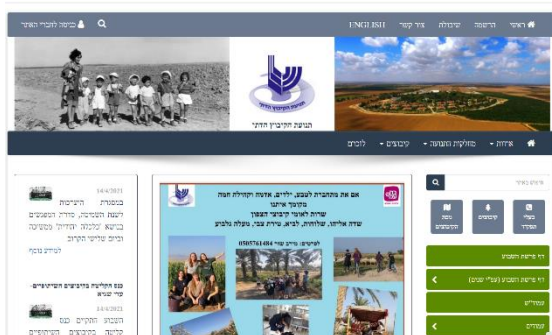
ראשי הרשמה שירותים צור קשר ENGLISH כניסה לחברי האתר

תנועת הקיבוץ הדתי

איזות מזכירות התנועה קיבוצים לובים

חיפוש באתר

בעלי תפקיד קיבוצים מוסדות התנועה

דף פרישה השבוע

דף פרישה השבוע (עצ"י שבט)

מחזורים

עמודים

אם את מתחברת לטבע, ילדים, אתגרי וקהילה חמה מקומך איתנו
שירות לאומי קיבוצי הצפון
שדה אליהו, שלוחות, לביא, שדה צבי, מעלה גלבוע
לפרטים: מיכל 0505763484

14/4/2021
במסגרת הרשמה לשנת השמיטה, מדרש השבטים בנושא "עלה תורה" מפעיל וביום שלישי הקרוב
לקריאה נוספת

14/4/2021
כנס התקיים בדיונים השיתופיים
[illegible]